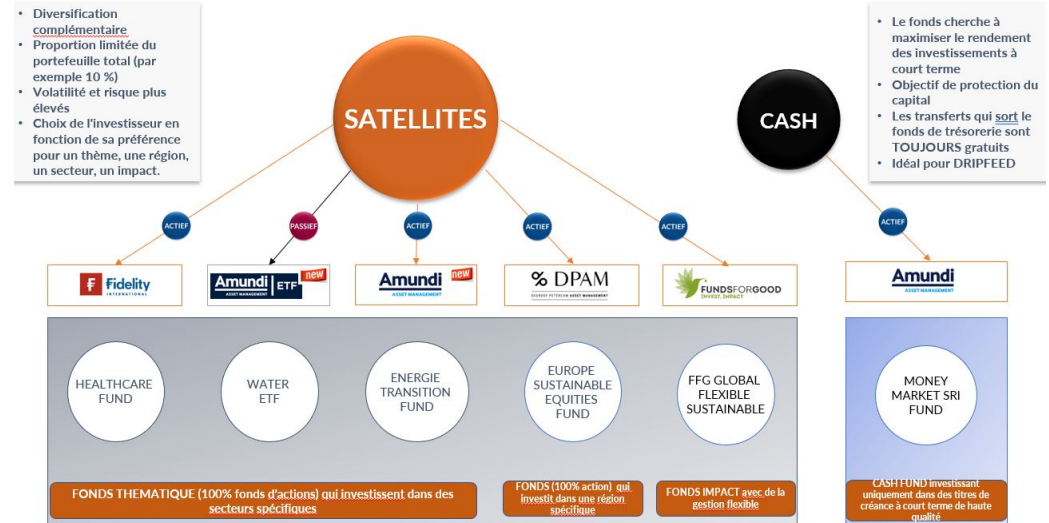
- Diversification complémentaire
- Proportion limitée du portefeuille total (par exemple 10 %)
- Volatilité et risque plus élevés
- Choix de l'investisseur en fonction de sa préférence pour un thème, une région, un secteur, un impact.

SATELLITES

CASH

- Le fonds cherche à maximiser le rendement des investissements à court terme
- Objectif de protection du capital
- Les transferts qui sort le fonds de trésorerie sont TOUJOURS gratuits
- Idéal pour DRIPFEED

ACTIEF

PASSIEF

ACTIEF

ACTIEF

ACTIEF

ACTIEF

Fidelity INTERNATIONAL

Amundi ETF new ASSET MANAGEMENT

Amundi new ASSET MANAGEMENT

DPAM DEGROOF PETERCAM ASSET MANAGEMENT

FUNDSFORGOOD INVEST, IMPACT

Amundi ASSET MANAGEMENT

HEALTHCARE FUND

WATER ETF

ENERGIE TRANSITION FUND

EUROPE SUSTAINABLE EQUITIES FUND

FFG GLOBAL FLEXIBLE SUSTAINABLE

MONEY MARKET SRI FUND

FONDS THEMATIQUE (100% fonds d'actions) qui investissent dans des secteurs spécifiques

FONDS (100% action) qui investit dans une région spécifique

FONDS IMPACT avec de la gestion flexible

CASH FUND investissant uniquement dans des titres de créance à court terme de haute qualité